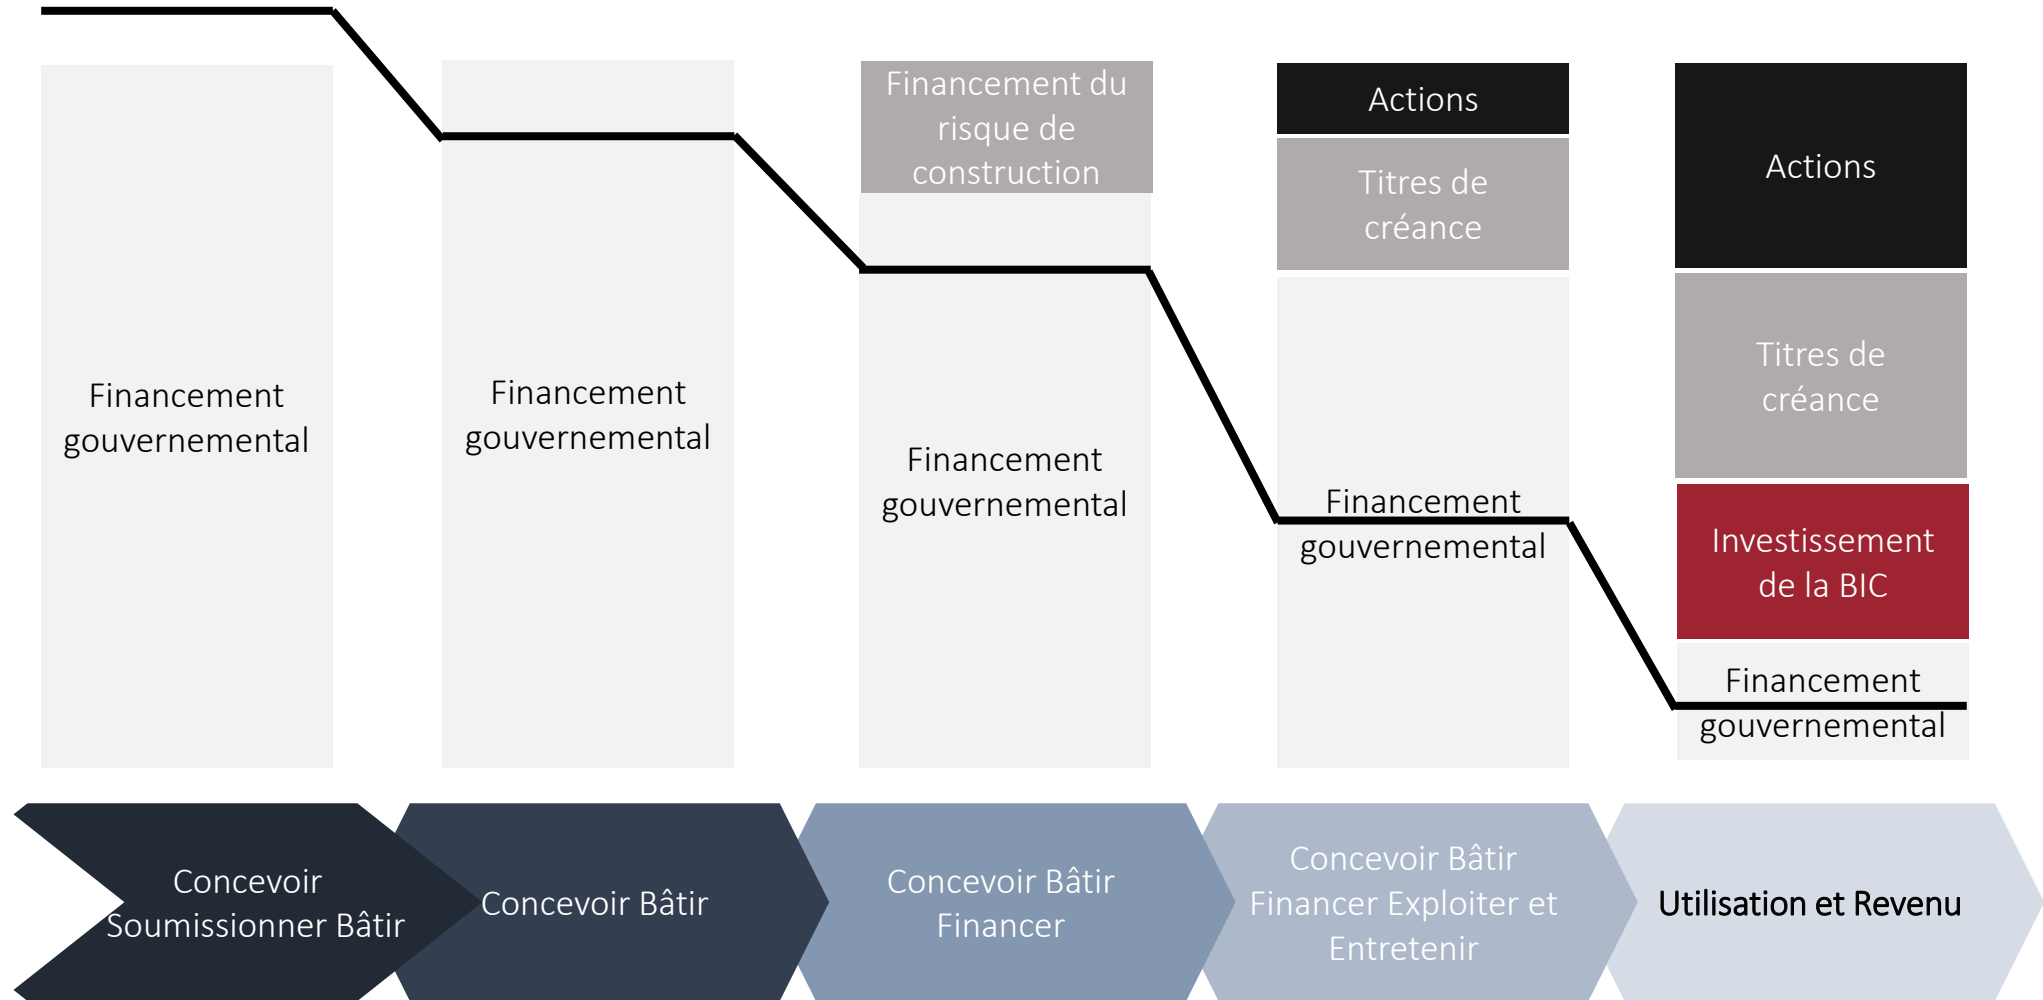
Financement gouvernemental

Financement gouvernemental

Financement du risque de construction

Financement gouvernemental

Actions

Titres de créance

Financement gouvernemental

Actions

Titres de créance

Investissement de la BIC

Financement gouvernemental

Concevoir Soumissionner Bâtir

Concevoir Bâtir

Concevoir Bâtir Financer

Concevoir Bâtir Financer Exploiter et Entretenir

Utilisation et Revenu